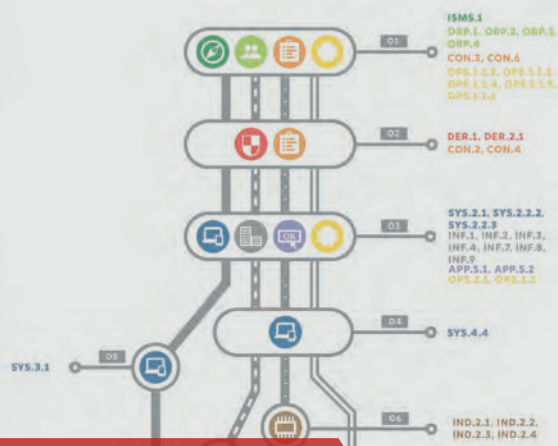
ISMS.1
ORP.1, ORP.2, ORP.3, ORP.4
CON.3, CON.6
OPS.1.1.2, OPS.1.1.3, OPS.1.1.4, OPS.1.1.5, OPS.1.1.6

01

02

DER.1, DER.2.1
CON.2, CON.4

03

SYS.2.1, SYS.2.2.2, SYS.2.2.3
INF.1, INF.2, INF.3, INF.4, INF.7, INF.8, INF.9
APP.5.1, APP.5.2
OPS.2.1, OPS.2.2

04

SYS.4.4

05

SYS.3.1

06

IND.2.1, IND.2.2, IND.2.3, IND.2.4